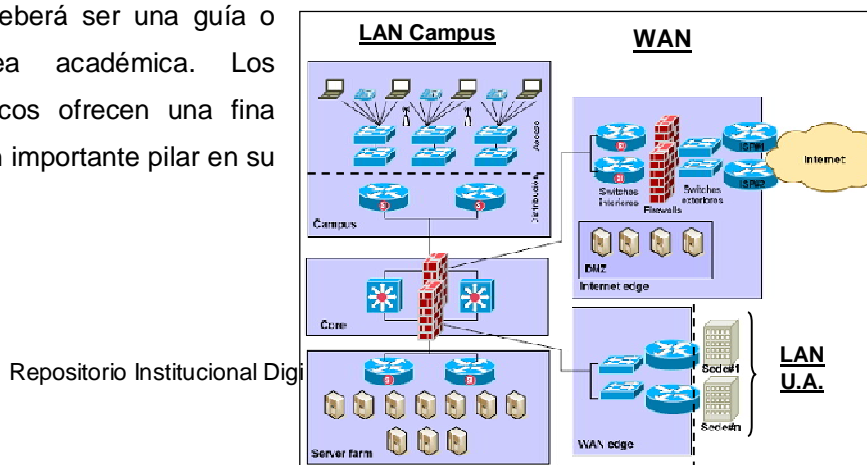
eberá ser una guía o
ea académica. Los
cos ofrecen una fina
importante pilar en su

Repositorio Institucional Digi

LAN Campus

WAN

Acceso

Distribución

Campus

Switches interiores

Firewalls

Switches exteriores

ISP#1

ISP#2

Internet

DMZ

Internet edge

Core

LAN U.A.

Sede#1

Sede#n

Server farm

WAN edge